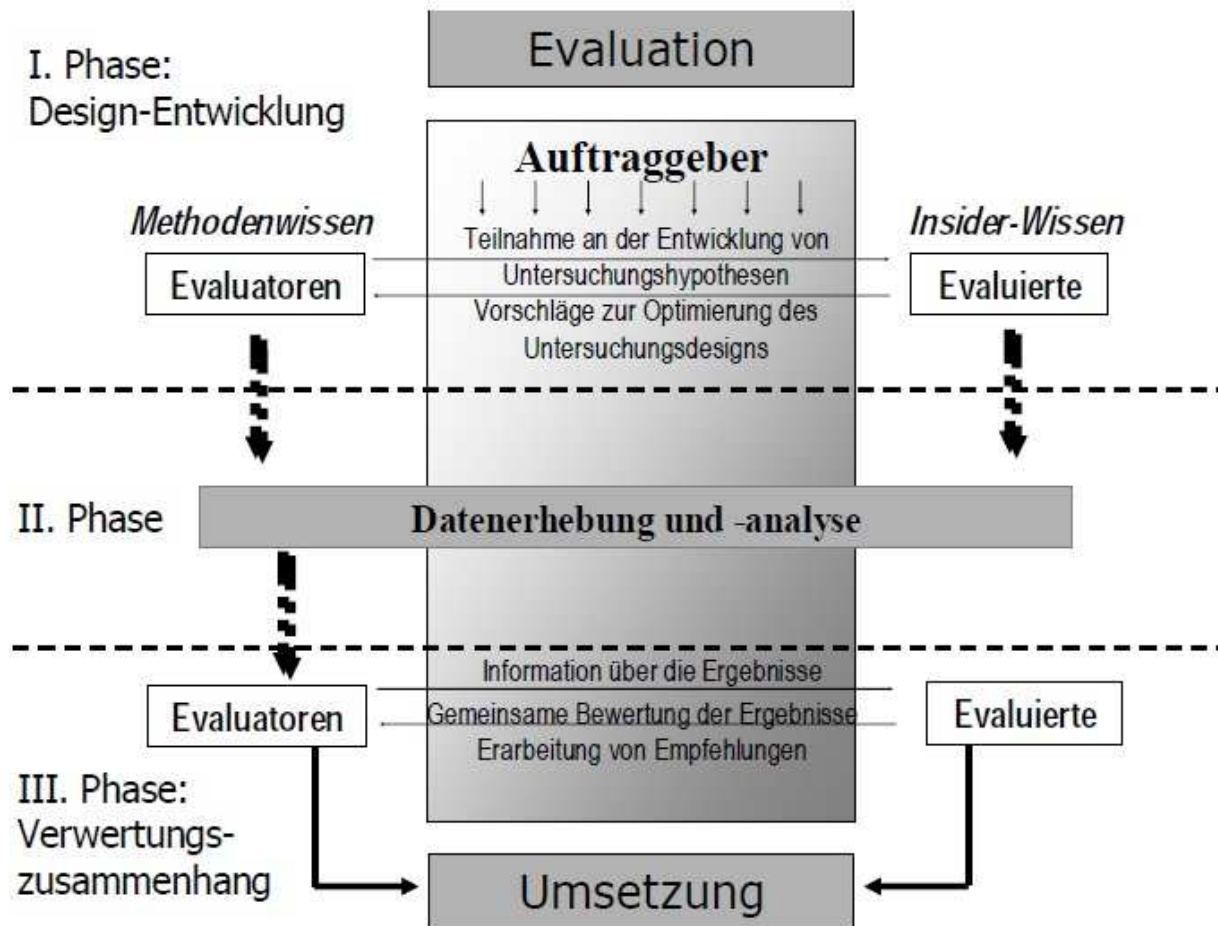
I. Phase:
Design-Entwicklung

Evaluation

Auftraggeber

Methodenwissen

Insider-Wissen

Evaluatoren

Teilnahme an der Entwicklung von Untersuchungshypothesen

Vorschläge zur Optimierung des Untersuchungsdesigns

Evaluierte

II. Phase

Datenerhebung und -analyse

Information über die Ergebnisse

Evaluatoren

Gemeinsame Bewertung der Ergebnisse

Erarbeitung von Empfehlungen

Evaluierte

III. Phase:
Verwertungszusammenhang

Umsetzung